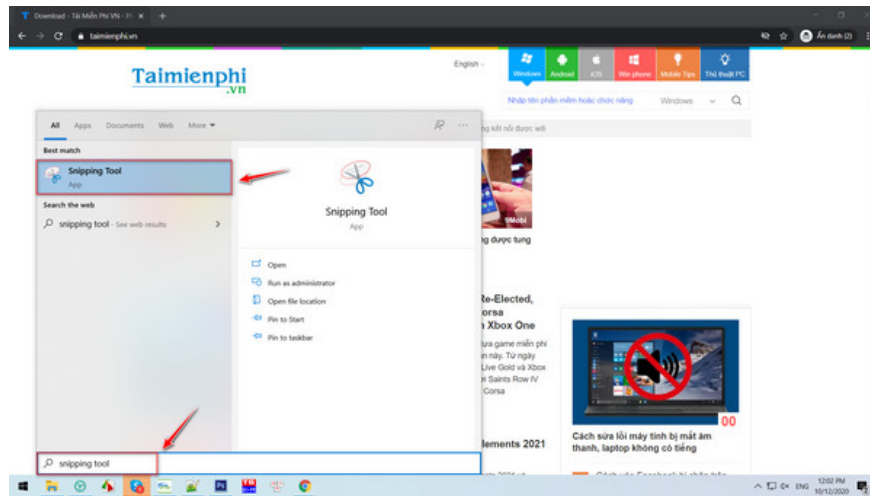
Download - Tải Miễn Phí VN - Pi ×

taimienphi.vn

Ẩn danh (2)

Taimienphi
.vn

English

Windows
Android
iOS
Win phone
Mobile Tips
Thủ thuật PC

Nhập tên phần mềm hoặc chức năng
Windows

All Apps Documents Web More

Best match

Snipping Tool
App

Search the web

snipping tool - See web results

Snipping Tool
App

Open
Run as administrator
Open file location
Pin to Start
Pin to taskbar

g kết nối được wifi

9Mobi

ng được tung

Re-Elected,
orsa
Xbox One

a game miễn phí
ày. Từ ngày
Live Gold và Xbox
i Saints Row IV
Corsa

dements 2021

00

Cách sửa lỗi máy tính bị mất âm thanh, laptop không có tiếng

snipping tool

ENG 12:02 PM 10/12/2020